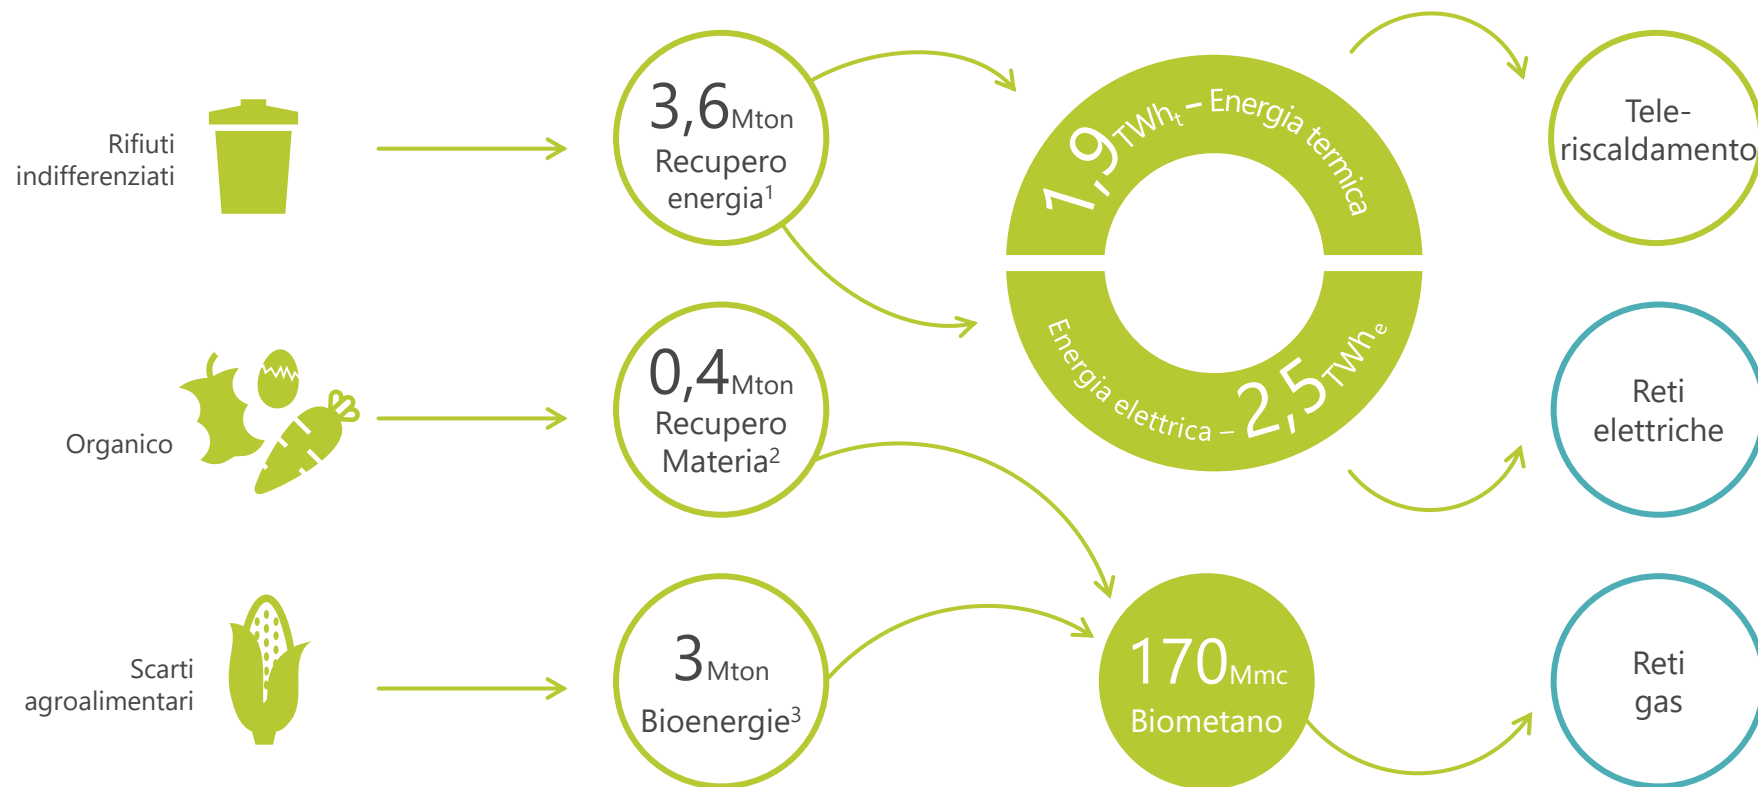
Rifiuti indifferenziati

3,6Mton
Recupero energia$^1$

1,9TWh$_t$ – Energia termica

Tele-riscaldamento

Organico

0,4Mton
Recupero Materia$^2$

Energia elettrica – 2,5TWh$_e$

Reti elettriche

Scarti agroalimentari

3Mton
Bioenergie$^3$

170Mmc
Biometano

Reti gas